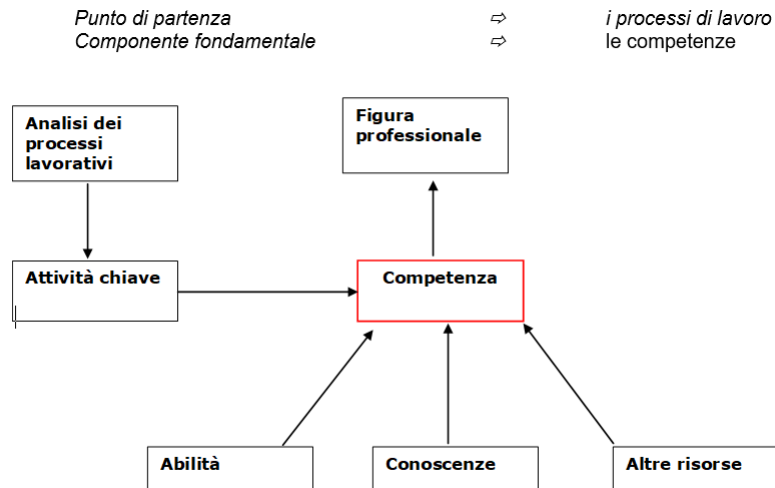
*Punto di partenza* ⇨ *i processi di lavoro*
*Componente fondamentale* ⇨ le competenze

Analisi dei processi lavorativi

Figura professionale

Attività chiave

Competenza

Abilità

Conoscenze

Altre risorse